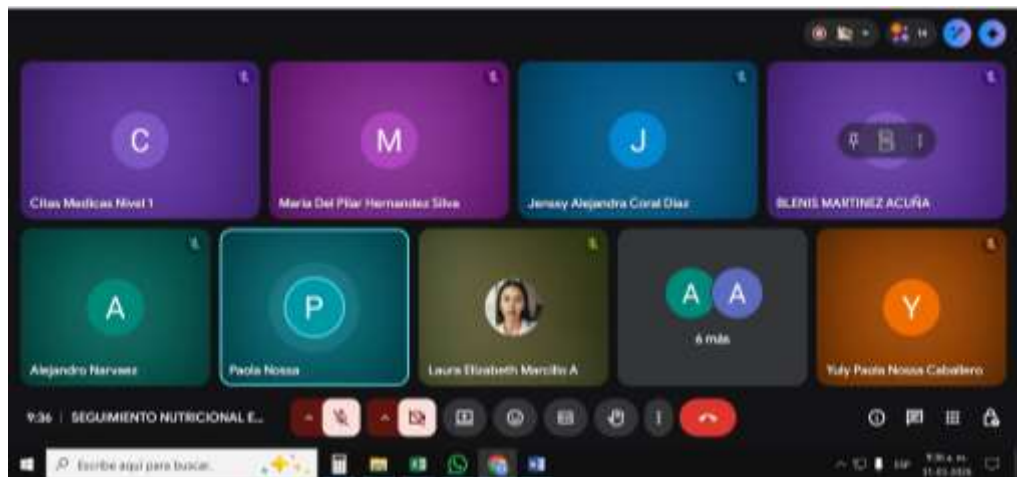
14

C
Citas Medicas Nivel 1

M
Maria Del Pilar Hernandez Silva

J
Jenssy Alejandra Coral Diaz

BLENIS MARTINEZ ACUÑA

A
Alejandro Narvaez

P
Paola Nossa

Laura Elizabeth Marcillo A

A A
6 más

Y
Yuly Paola Nossa Caballero

9:36 | SEGUIMIENTO NUTRICIONAL E...

Escribe aquí para buscar

ESP

9:36 a. m.
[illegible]